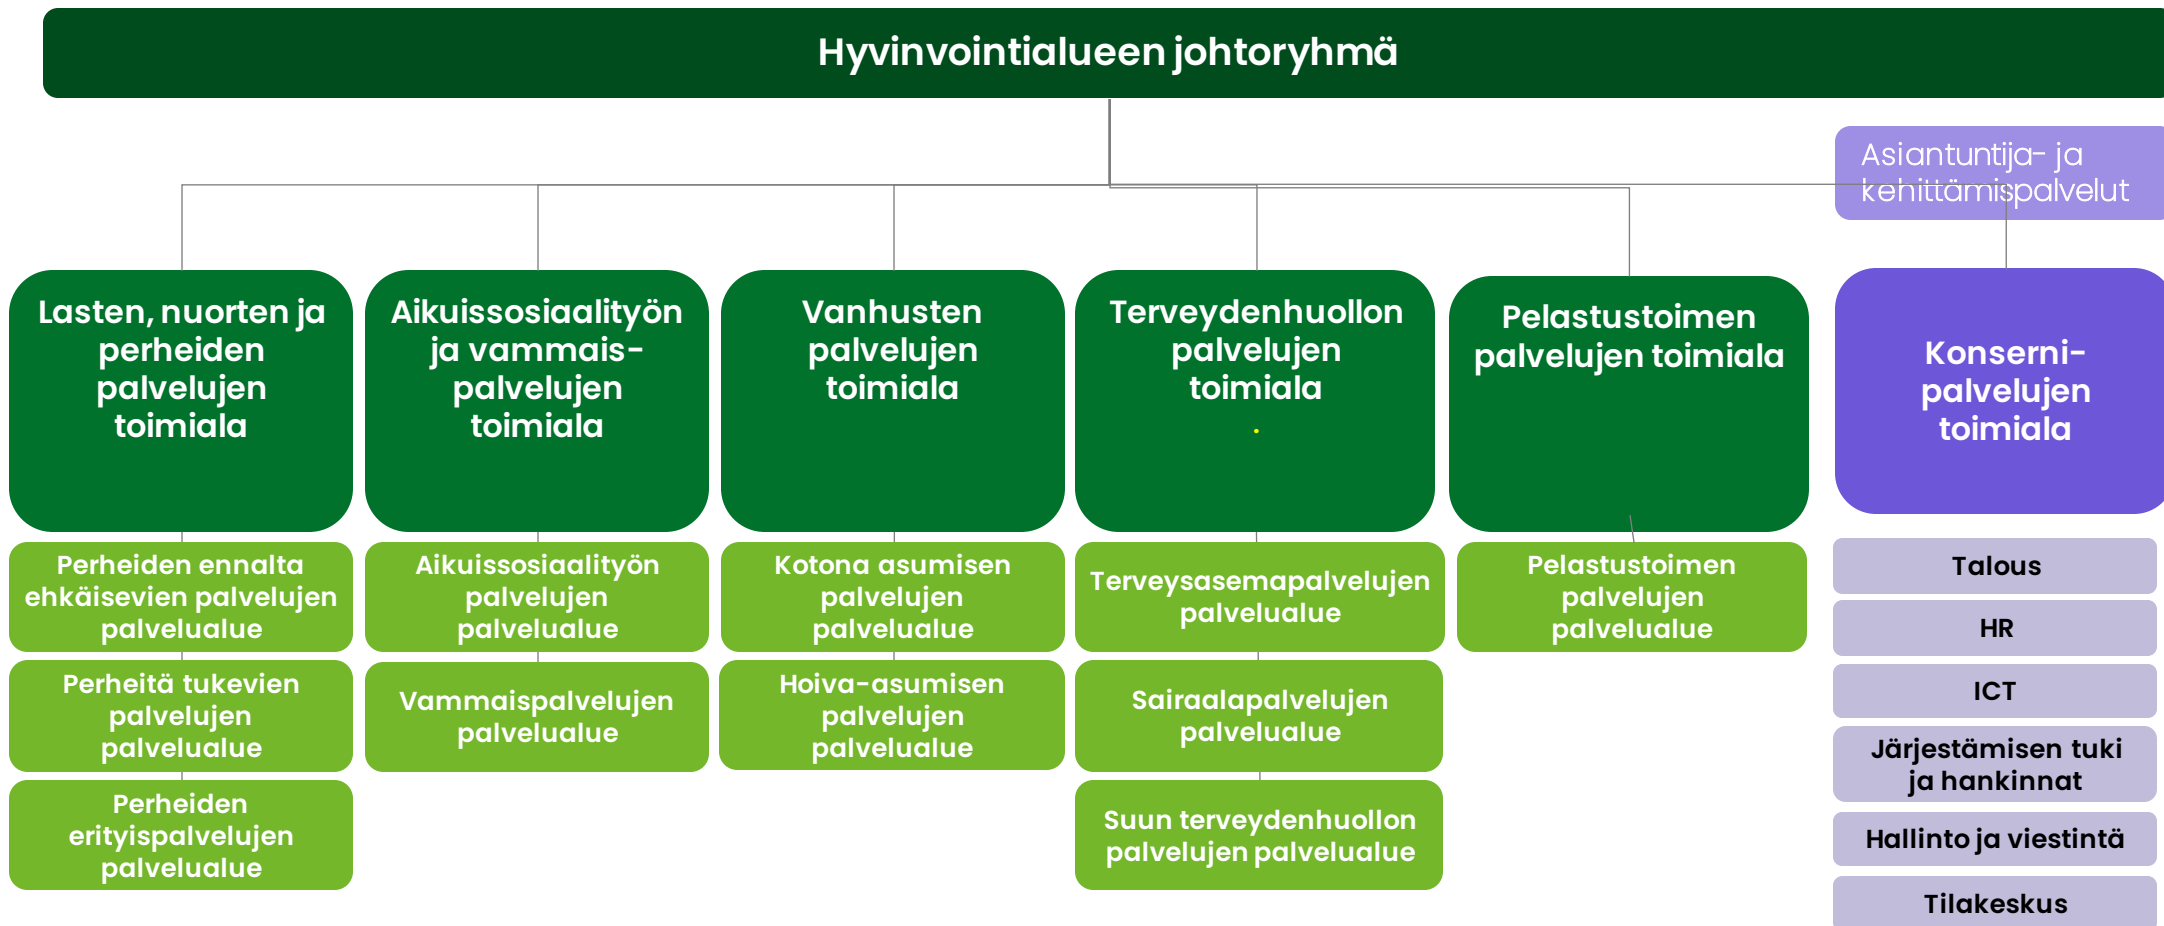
Hyvinvointialueen johtoryhmä

Asiantuntija- ja kehittämispalvelut

Lasten, nuorten ja perheiden palvelujen toimiala

Perheiden ennalta ehkäisevien palvelujen palvelualue

Perheitä tukevien palvelujen palvelualue

Perheiden erityispalvelujen palvelualue

Aikuissosiaalityön ja vammaispalvelujen toimiala

Aikuissosiaalityön palvelujen palvelualue

Vammaispalvelujen palvelualue

Vanhusten palvelujen toimiala

Kotona asumisen palvelujen palvelualue

Hoiva-asumisen palvelujen palvelualue

Terveydenhuollon palvelujen toimiala

Terveysasemapalvelujen palvelualue

Sairaalapalvelujen palvelualue

Suun terveydenhuollon palvelujen palvelualue

Pelastustoimen palvelujen toimiala

Pelastustoimen palvelujen palvelualue

Konsernipalvelujen toimiala

Talous

HR

ICT

Järjestämisen tuki ja hankinnat

Hallinto ja viestintä

Tilakeskus